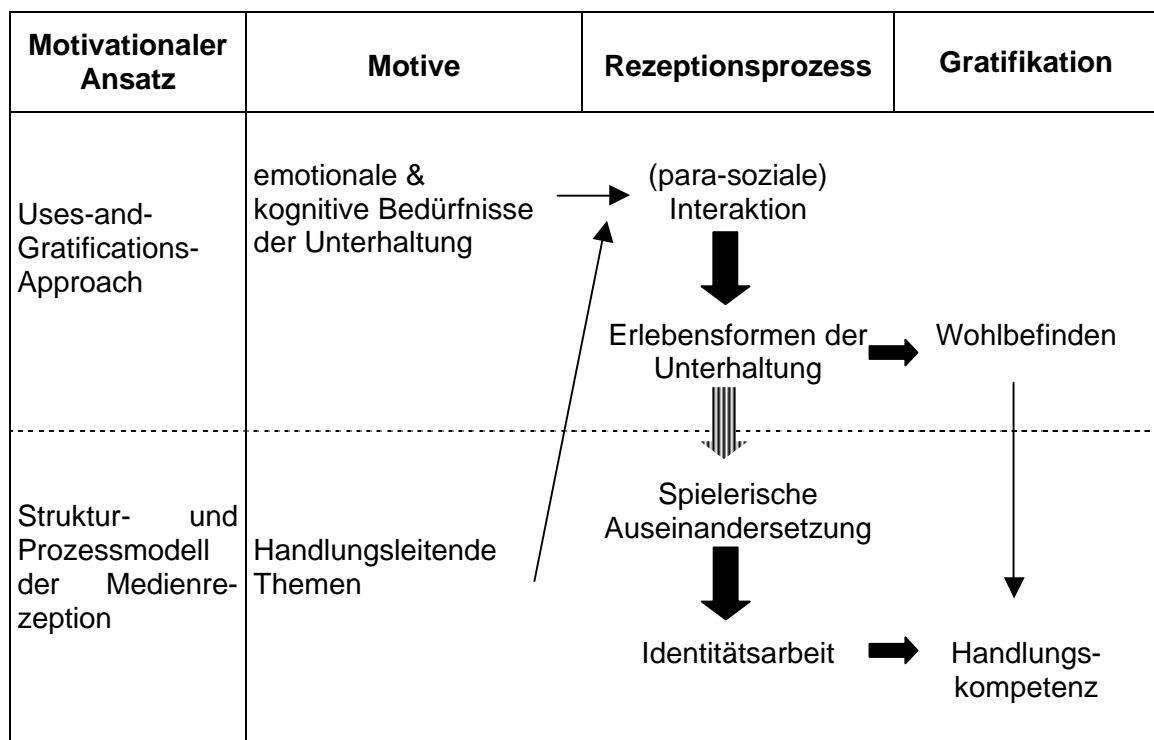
| Motivationaler Ansatz | Motive | Rezeptionsprozess | Gratifikation |
|---|---|---|---|
| Uses-and-Gratifications-Approach | emotionale & kognitive Bedürfnisse der Unterhaltung | (para-soziale) Interaktion<br>Erlebensformen der Unterhaltung | Wohlbefinden |
| Struktur- und Prozessmodell der Medienrezeption | Handlungsleitende Themen | Spielerische Auseinandersetzung<br>Identitätsarbeit | Handlungskompetenz |